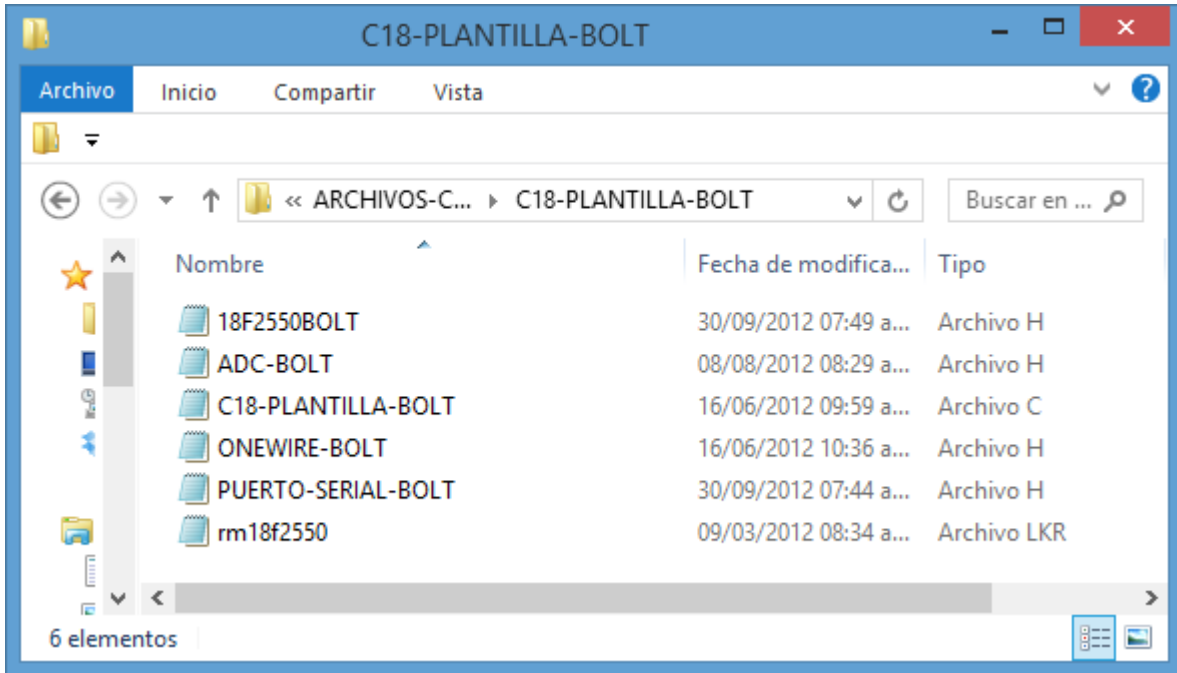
C18-PLANTILLA-BOLT

Archivo Inicio Compartir Vista

« ARCHIVOS-C... ▸ C18-PLANTILLA-BOLT

Buscar en ...

| Nombre | Fecha de modifica... | Tipo |
|---|---|---|
| 18F2550BOLT | 30/09/2012 07:49 a... | Archivo H |
| ADC-BOLT | 08/08/2012 08:29 a... | Archivo H |
| C18-PLANTILLA-BOLT | 16/06/2012 09:59 a... | Archivo C |
| ONEWIRE-BOLT | 16/06/2012 10:36 a... | Archivo H |
| PUERTO-SERIAL-BOLT | 30/09/2012 07:44 a... | Archivo H |
| rm18f2550 | 09/03/2012 08:34 a... | Archivo LKR |

6 elementos